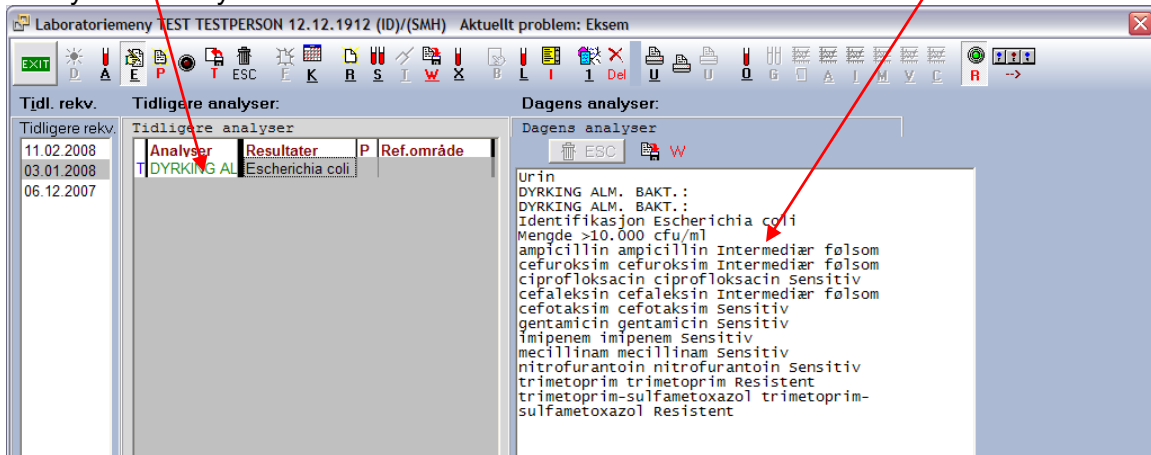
Laboratoriemeny TEST TESTPERSON 12.12.1912 (ID)/(SMH) Aktuellt problem: Eksem

EXIT D A E P T ESC F K R S T W X B L I 1 Del U U U O G A I M V C R -->

Tidl. rekv. Tidligere analyser: Dagens analyser:

Tidligere rekv.
11.02.2008
03.01.2008
06.12.2007

Tidligere analyser

| | Analyser | Resultater | P | Ref.område |
|---|---|---|---|---|
| T | DYRKING AL | Escherichia coli | | |

Dagens analyser
ESC W

Urin
DYRKING ALM. BAKT.:
DYRKING ALM. BAKT.:
Identifikasjon Escherichia coli
Mengde >10.000 cfu/ml
ampicillin ampicillin Intermediær følsom
cefuroksim cefuroksim Intermediær følsom
ciprofloksacin ciprofloksacin Sensitiv
cefaleksin cefaleksin Intermediær følsom
cefotaksim cefotaksim Sensitiv
gentamicin gentamicin Sensitiv
imipenem imipenem Sensitiv
mecillinam mecillinam Sensitiv
nitrofurantoin nitrofurantoin Sensitiv
trimetoprim trimetoprim Resistent
trimetoprim-sulfametoxazol trimetoprim-sulfametoxazol Resistent